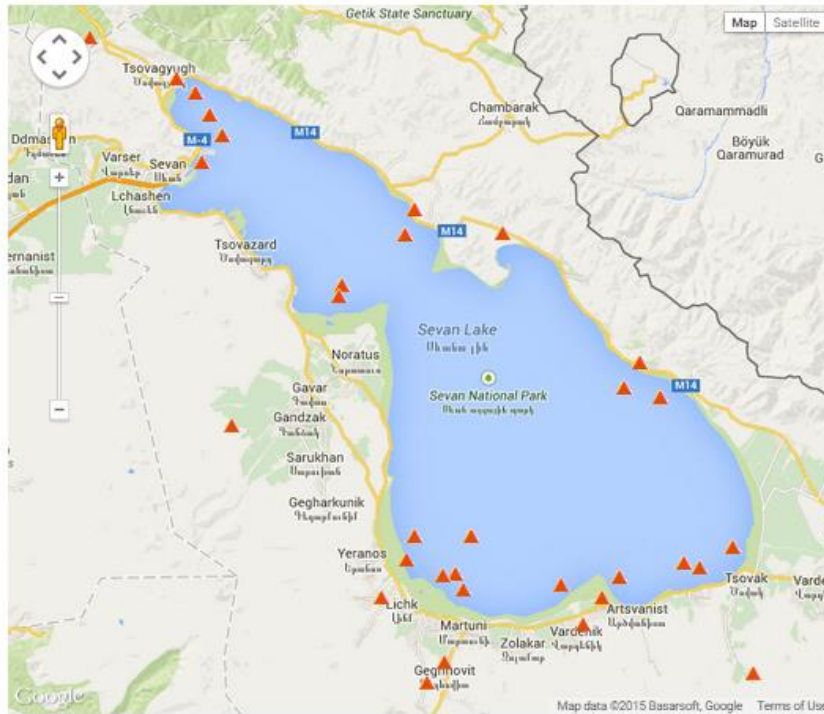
Getik State Sanctuary
Map
Satellite
Tsovagyugh
Ծովագյուղ
Chambarak
Ճամբարակ
Qaramammadli
Böyük Qaramurad
G
Ddmashen
Դդմաշեն
M-4
M14
Varser
Վարսեր
Sevan
Սևան
dan
Lchashen
Լճաշեն
M14
Tsovazard
Ծովազարդ
ernanist
Sevan Lake
Սևանա լիճ
Noratus
Նորատուս
Sevan National Park
Սևան ազգային պարկ
M14
Gavar
Գավառ
Gandzak
Գանձակ
Sarukhan
Սարուխան
Gegharkunik
Գեղարքունիք
Yeranos
Երանոս
Tsovak
Ծովակ
Varde
Lichk
Լիճք
Artsvanist
Արծվանիստ
Martuni
Մարտունի
Zolakar
Զոլաքար
Vardenik
Վարդենիկ
Geghhovit
Գեղհովիտ
Google
Map data ©2015 Basarsoft, Google
Terms of Use